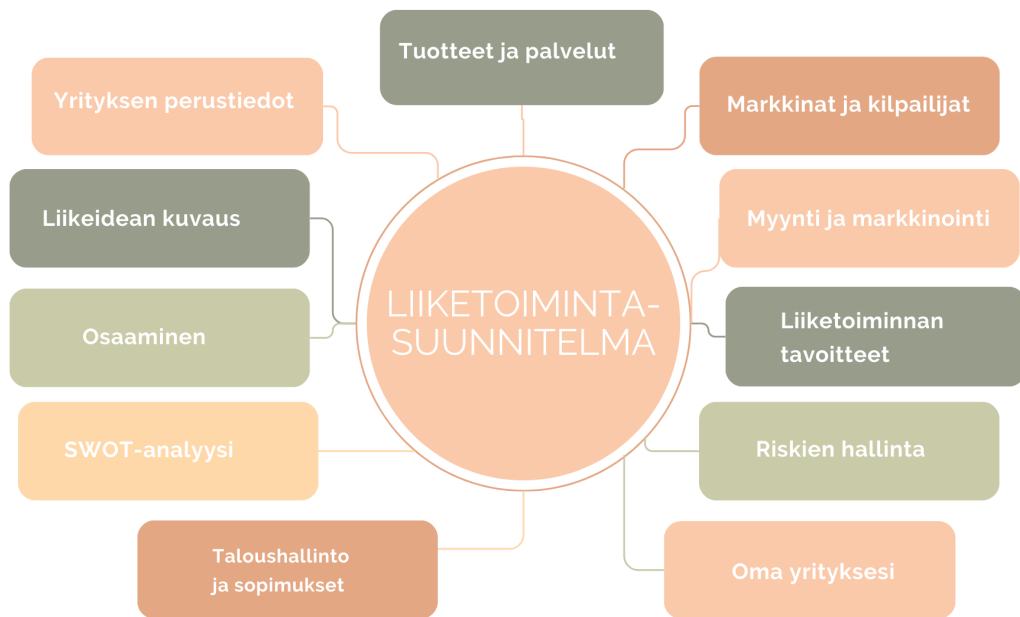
LIIKETOIMINTA-SUUNNITELMA

Tuotteet ja palvelut

Markkinat ja kilpailijat

Myynti ja markkinointi

Liiketoiminnan tavoitteet

Riskien hallinta

Oma yrityksesi

Taloushallinto ja sopimukset

SWOT-analyysi

Osaaminen

Liikeidean kuvaus

Yrityksen perustiedot